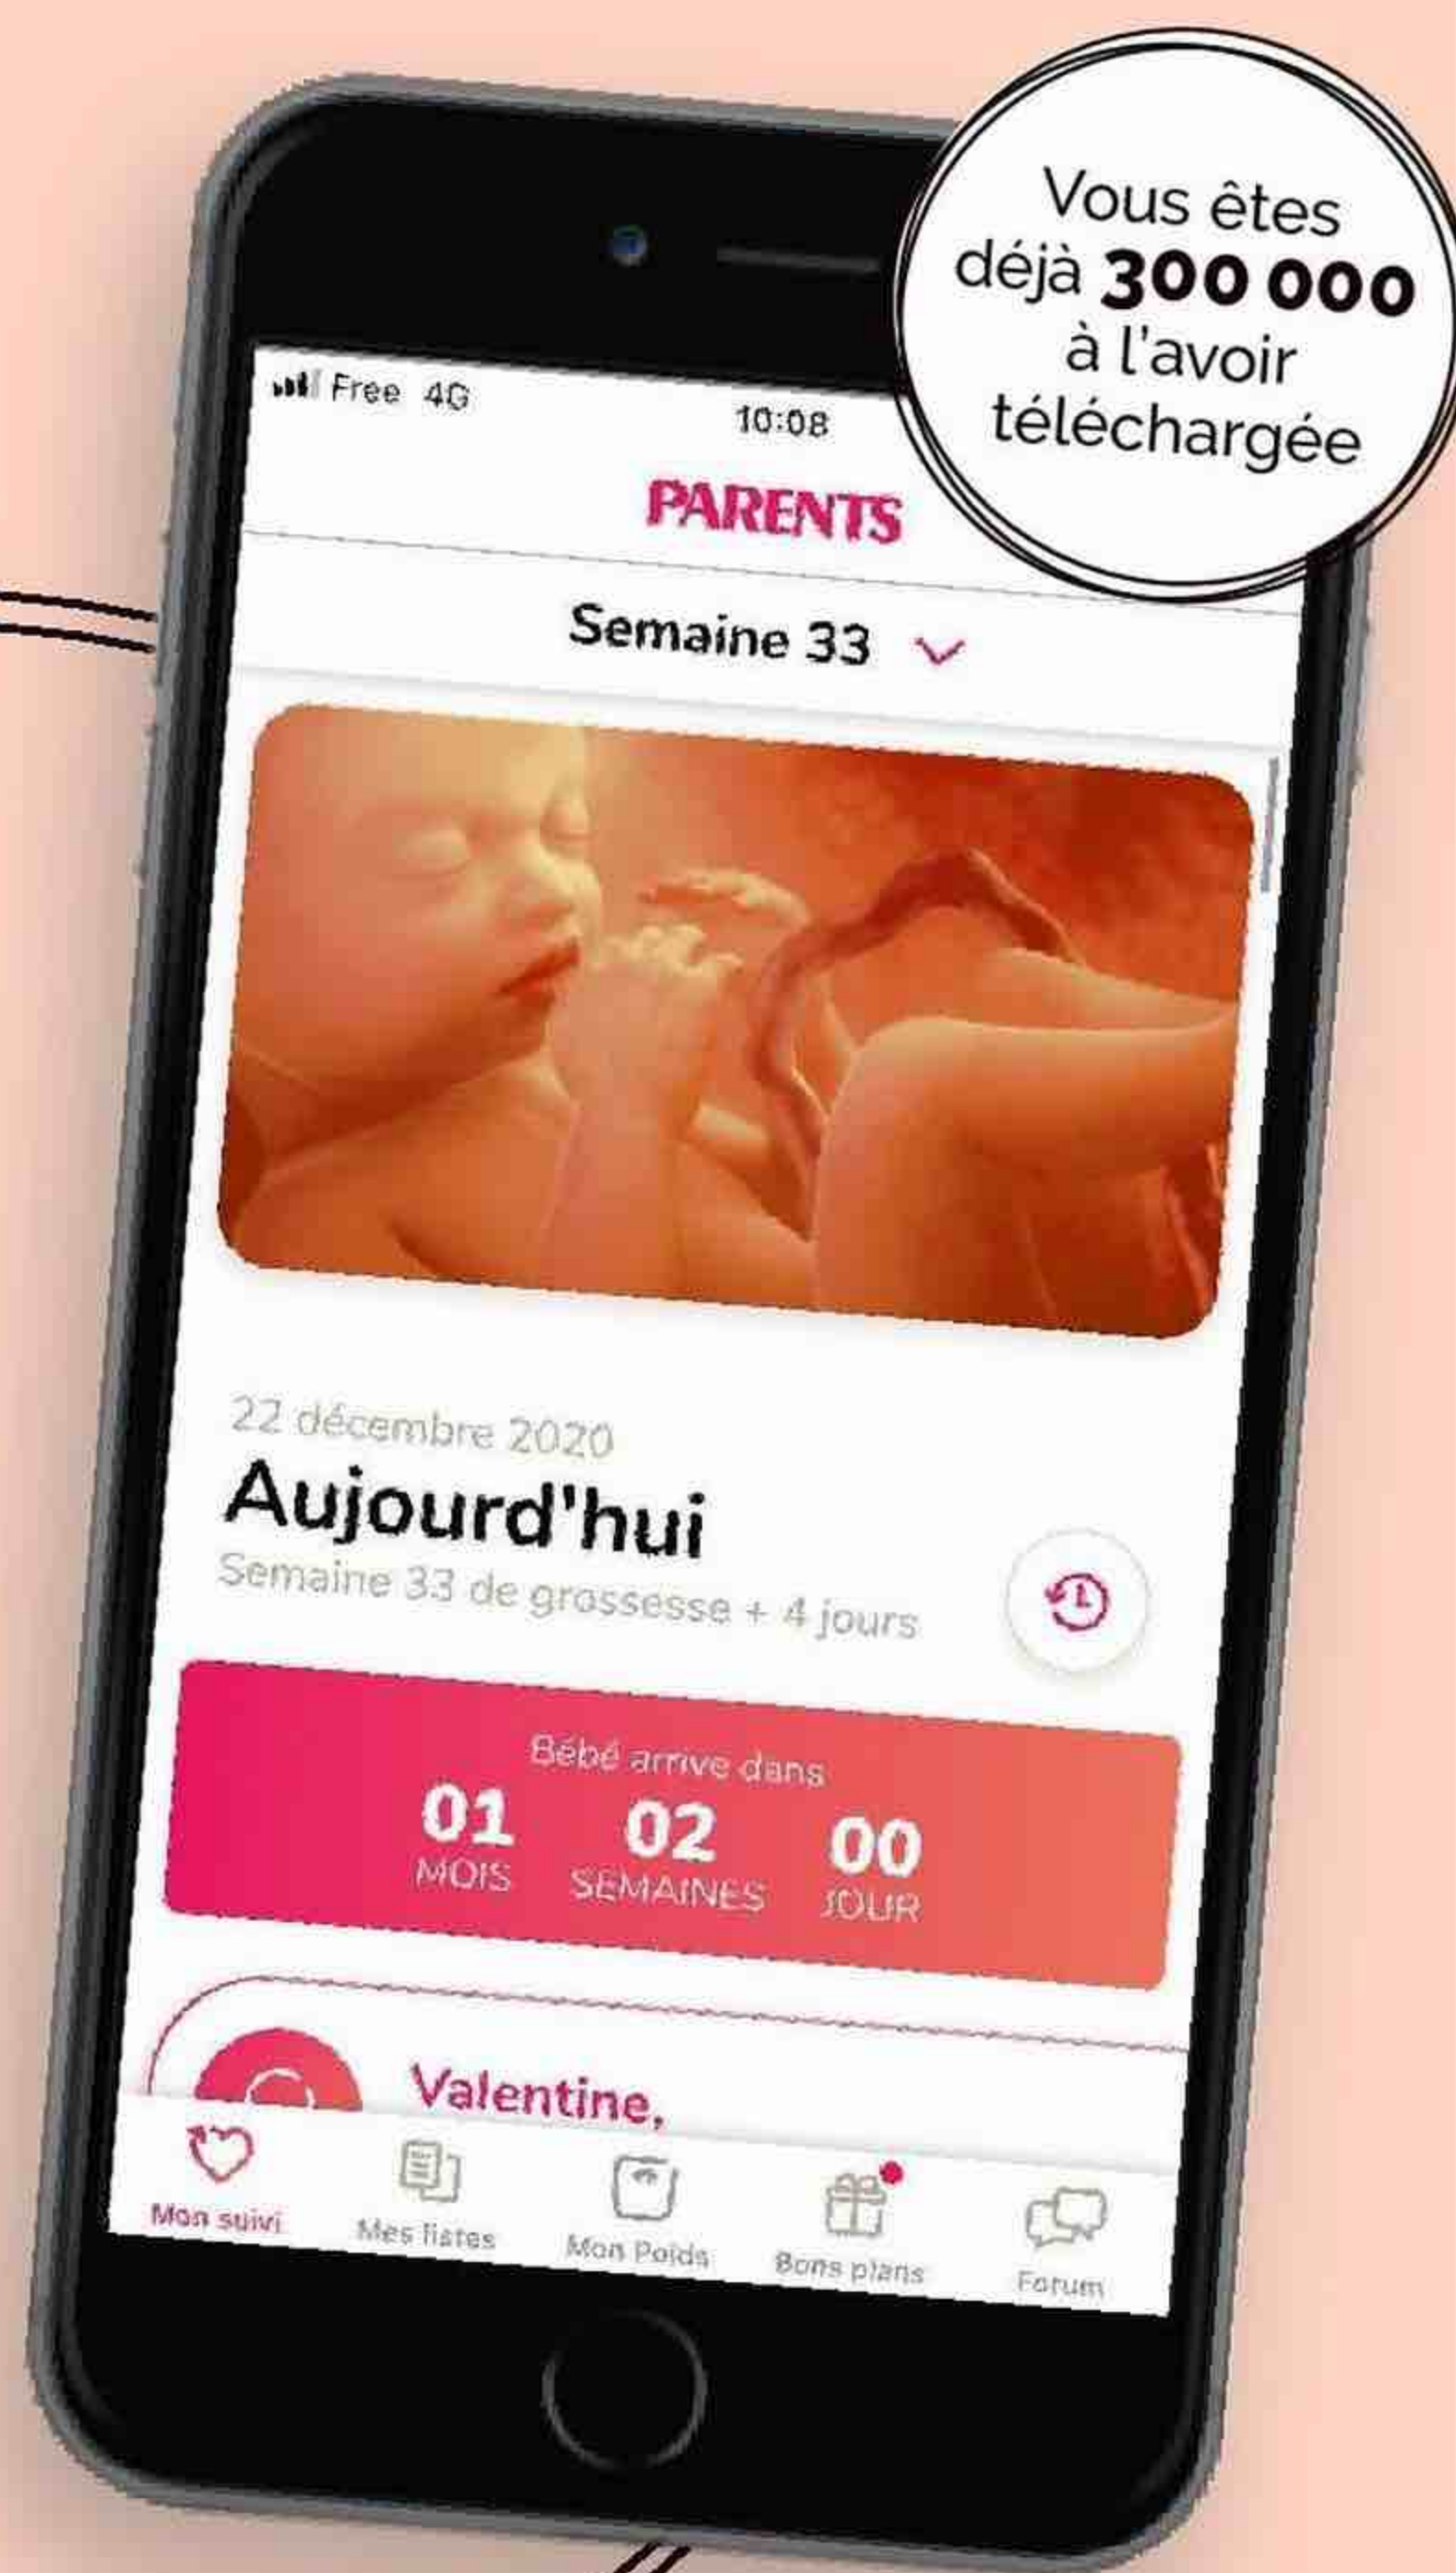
Vous êtes déjà **300 000** à l'avoir téléchargée

Free 4G
10:08

PARENTS

Semaine 33

22 décembre 2020
Aujourd'hui
Semaine 33 de grossesse + 4 jours

Bébé arrive dans
01 MOIS
02 SEMAINES
00 JOUR

Valentine,

Mon suivi
Mes listes
Mon Poids
Bons plans
Forum